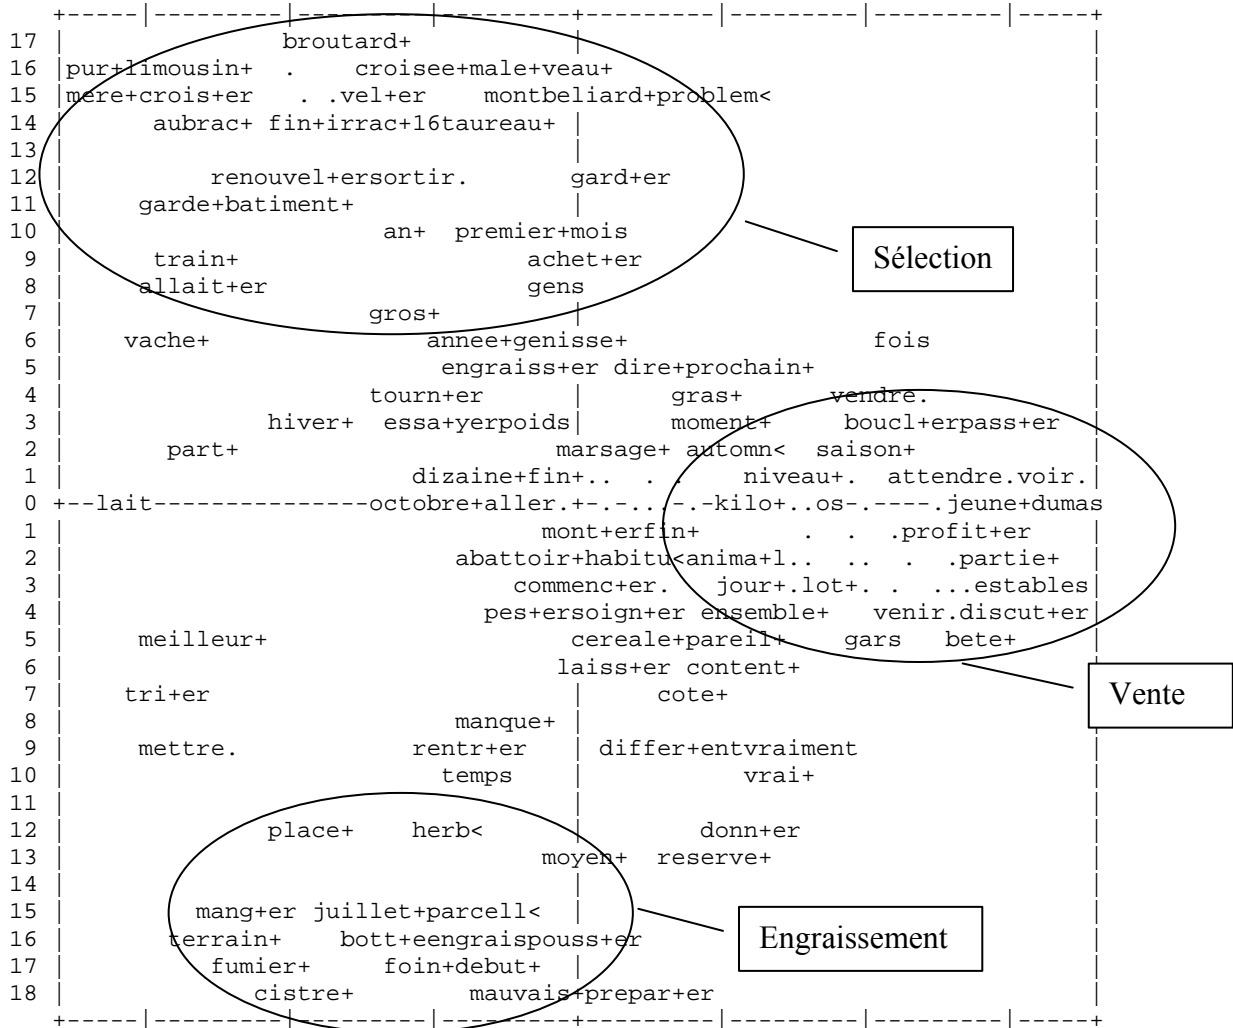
17 broutard+
16 pur+limousin+ . croisee+male+veau+
15 mere+crois+er . .vel+er montbeliard+problem<
14 aubrac+ fin+irrac+16taureau+
13
12 renouvel+ersortir. gard+er
11 garde+batiment+
10 an+ premier+mois
9 train+ achet+er
8 allait+er gens
7 gros+
6 vache+ annee+genisse+ fois
5 engraiss+er dire+prochain+
4 tourn+er gras+ vendre.
3 hiver+ essa+yerpoids moment+ boucl+erpass+er
2 part+ marsage+ automn< saison+
1 dizaine+fin+.. . . niveau+. attendre.voir.
0 lait octobre+aller.+-.-..-.-kilo+..os-.----.jeune+dumas
1 mont+erfin+ . . .profit+er
2 abattoir+habitu<anima+l.. .. . .partie+
3 commenc+er. jour+.lot+. . ...estables
4 pes+ersoign+er ensemble+ venir.discut+er
5 meilleur+ cereale+pareil+ gars bete+
6 laiss+er content+
7 tri+er cote+
8 manque+
9 mettre. rentr+er differ+entvraiment
10 temps vrai+
11
12 place+ herb< donn+er
13 moyen+ reserve+
14
15 mang+er juillet+parcell<
16 terrain+ bott+eengraispouss+er
17 fumier+ foin+debut+
18 cistre+ mauvais+prepar+er

Sélection

Vente

Engraissement